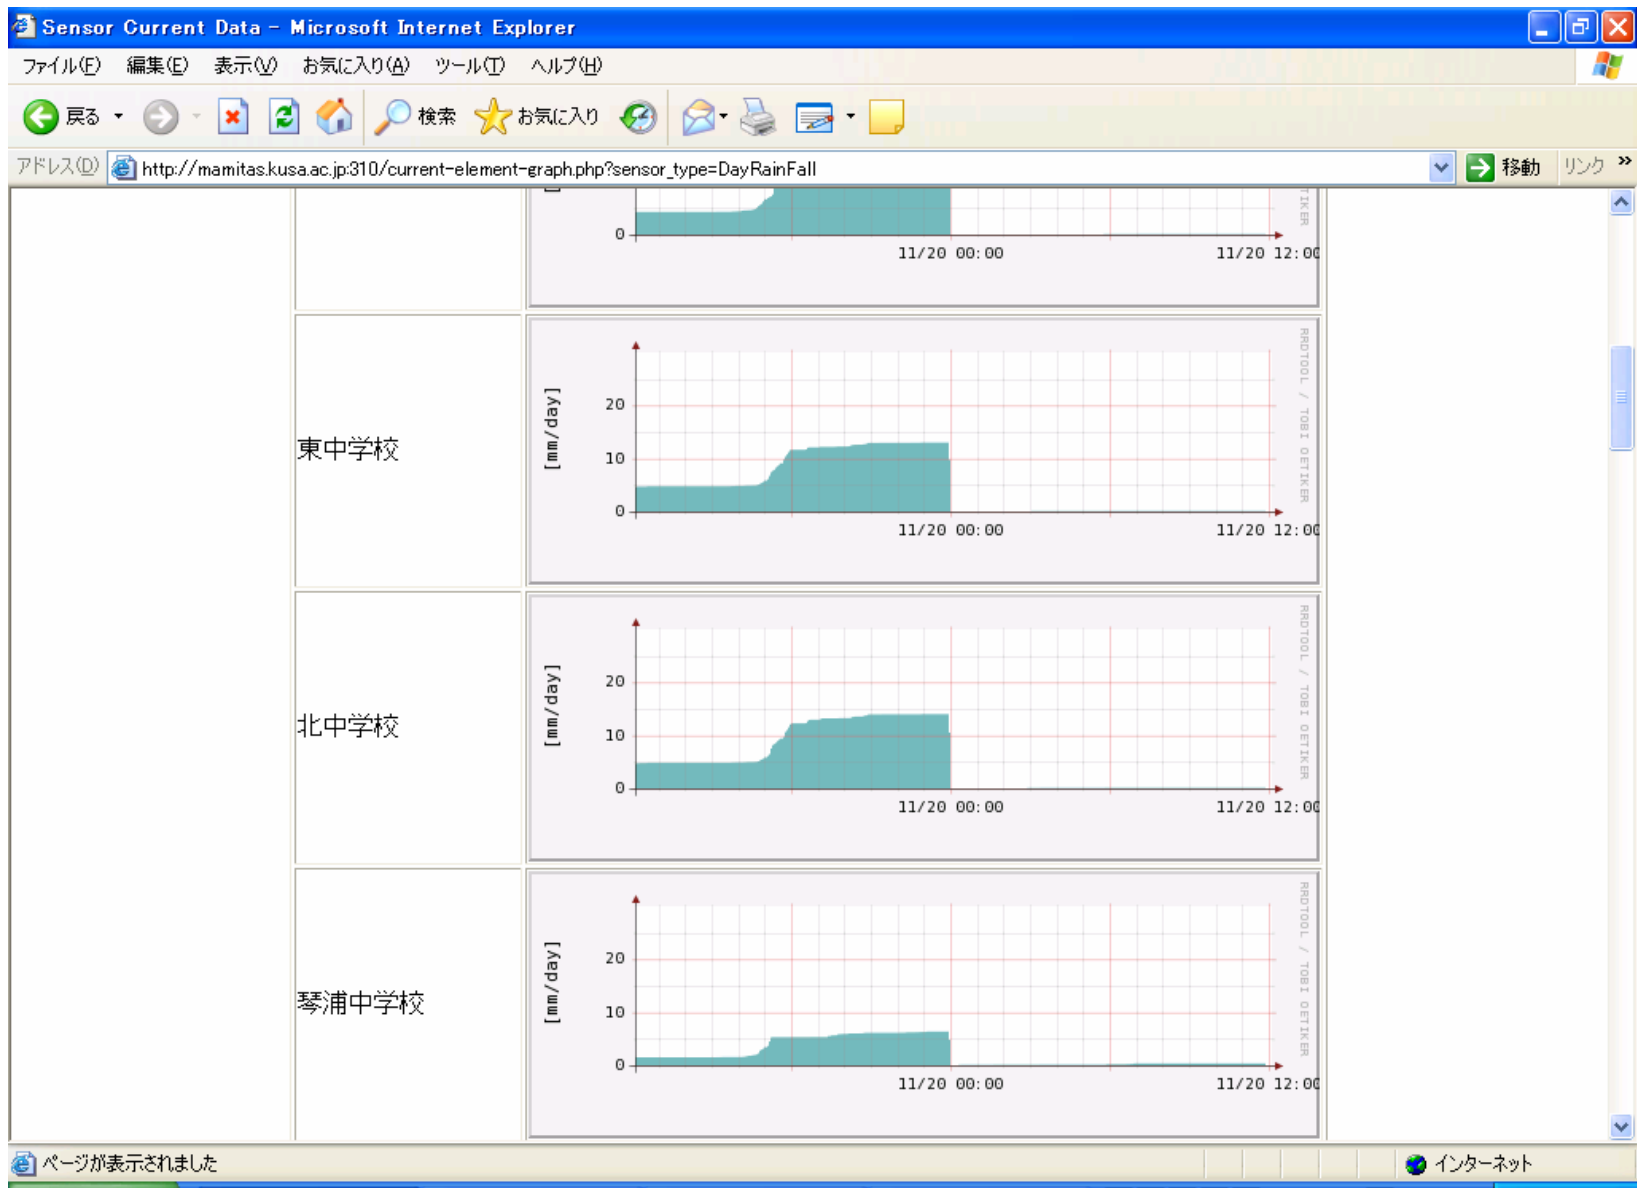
Sensor Current Data - Microsoft Internet Explorer

ファイル(F) 編集(E) 表示(V) お気に入り(A) ツール(T) ヘルプ(H)

戻る 検索 お気に入り

アドレス(D) http://mamitas.kusa.ac.jp:310/current-element-graph.php?sensor_type=DayRainFall 移動 リンク »

0
11/20 00:00 11/20 12:00
TIKER

東中学校

[mm/day]
20
10
0
11/20 00:00 11/20 12:00
RRDTOOL / TOBI OETIKER

北中学校

[mm/day]
20
10
0
11/20 00:00 11/20 12:00
RRDTOOL / TOBI OETIKER

琴浦中学校

[mm/day]
20
10
0
11/20 00:00 11/20 12:00
RRDTOOL / TOBI OETIKER

ページが表示されました

インターネット